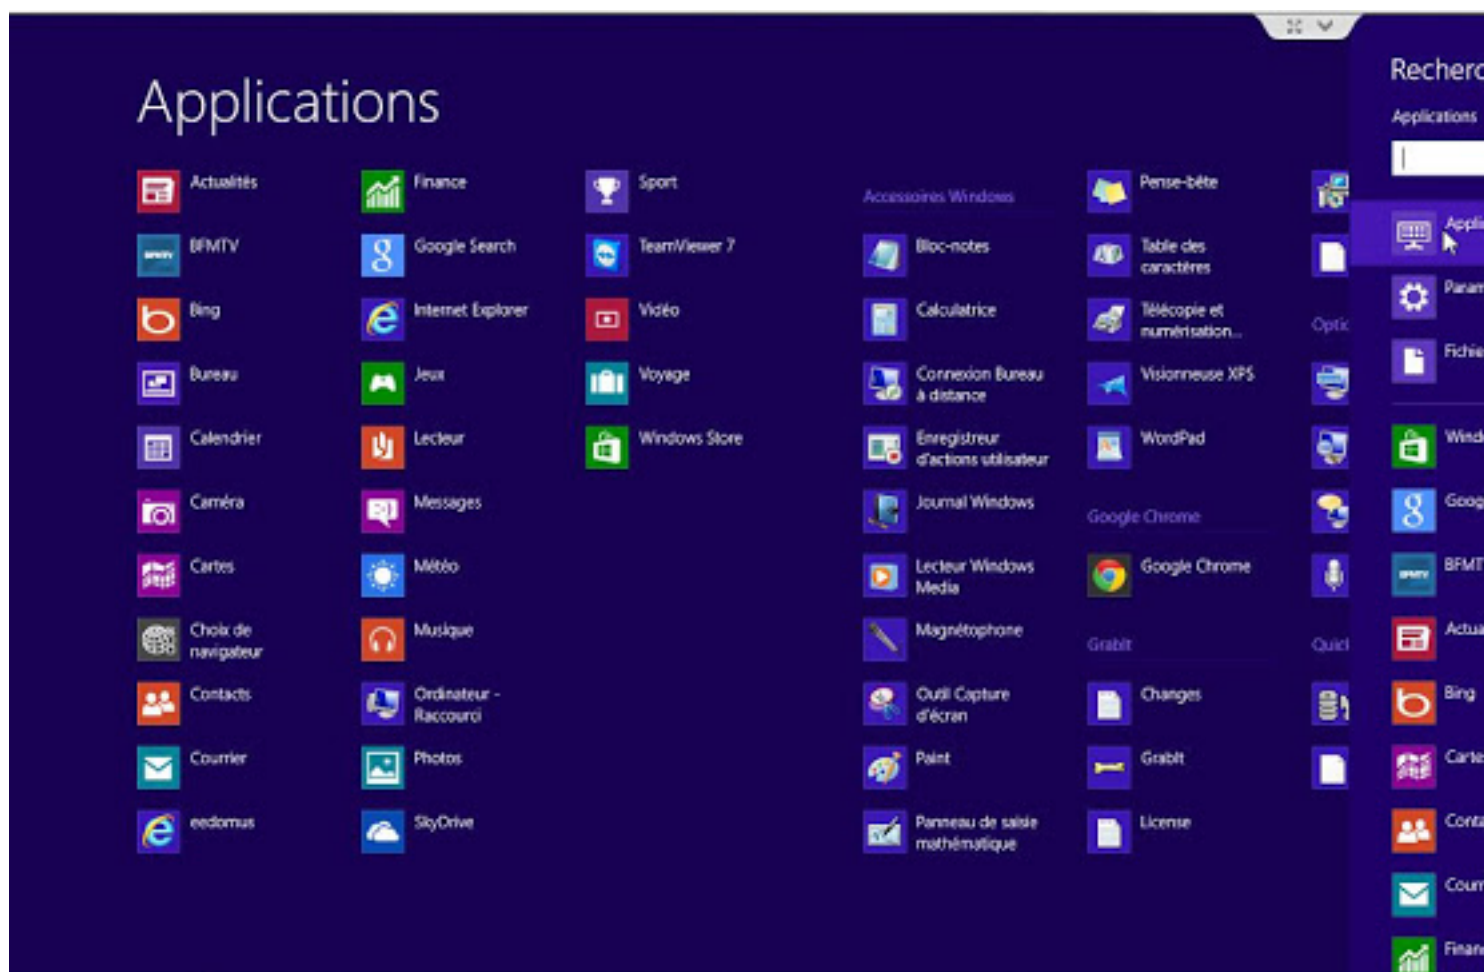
Applications

Actualités
BFMTV
Bing
Bureau
Calendrier
Caméra
Cartes
Choix de navigateur
Contacts
Courrier
eedomus

Finance
Google Search
Internet Explorer
Jeux
Lecteur
Messages
Météo
Musique
Ordinateur - Raccourci
Photos
SkyDrive

Sport
TeamViewer 7
Vidéo
Voyage
Windows Store

Accessoires Windows
Bloc-notes
Calculatrice
Connexion Bureau à distance
Enregistreur d'actions utilisateur
Journal Windows
Lecteur Windows Media
Magnétophone
Outil Capture d'écran
Paint
Panneau de saisie mathématique

Pense-bête
Table des caractères
Télécopie et numérisation...
Visionneuse XPS
WordPad
Google Chrome
Google Chrome
Grablt
Changes
Grablt
License

Optic
Quicl

Recherc
Applications
Appli
Param
Fichie
Wind
Goog
BFMT
Actua
Bing
Carte
Conta
Cour
Finan